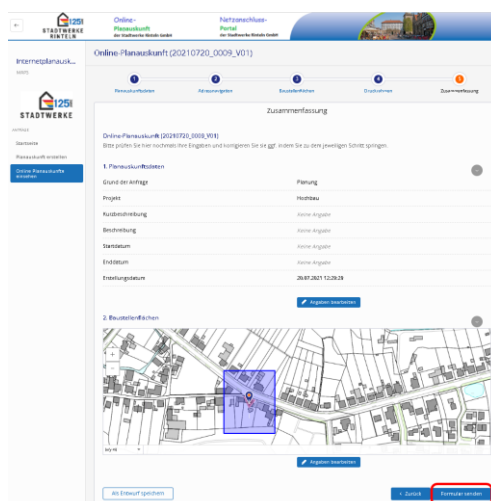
125 STADTWERKE RINTELN

Online-Planauskunft der Stadtwerke Rinteln GmbH

Netzanschluss-Portal der Stadtwerke Rinteln GmbH

Internetplanausk...

125 STADTWERKE

Startseite

Planauskunft erstellen

Online-Planauskünfte einsehen

Online-Planauskunft (20210720_0009_V01)

Planauskunftsdaten

Adressangaben

Baustellenflächen

Druckrahmen

Zusammenfassung

Zusammenfassung

Online-Planauskunft (20210720_0009_V01)

Bitte prüfen Sie hier nochmals Ihre Eingaben und korrigieren Sie sie ggf. indem Sie zu dem jeweiligen Schritt springen.

1. Planauskunftsdaten

| | |
|---|---|
| Grund der Anfrage | Planung |
| Projekt | Hochbau |
| Kurzbeschreibung | Keine Angabe |
| Beschreibung | Keine Angabe |
| Startdatum | Keine Angabe |
| Enddatum | Keine Angabe |
| Erstellungsdatum | 26.07.2021 12:29:28 |

Angaben bearbeiten

2. Baustellenflächen

Angaben bearbeiten

Als Entwurf speichern

Zurück

Formular senden